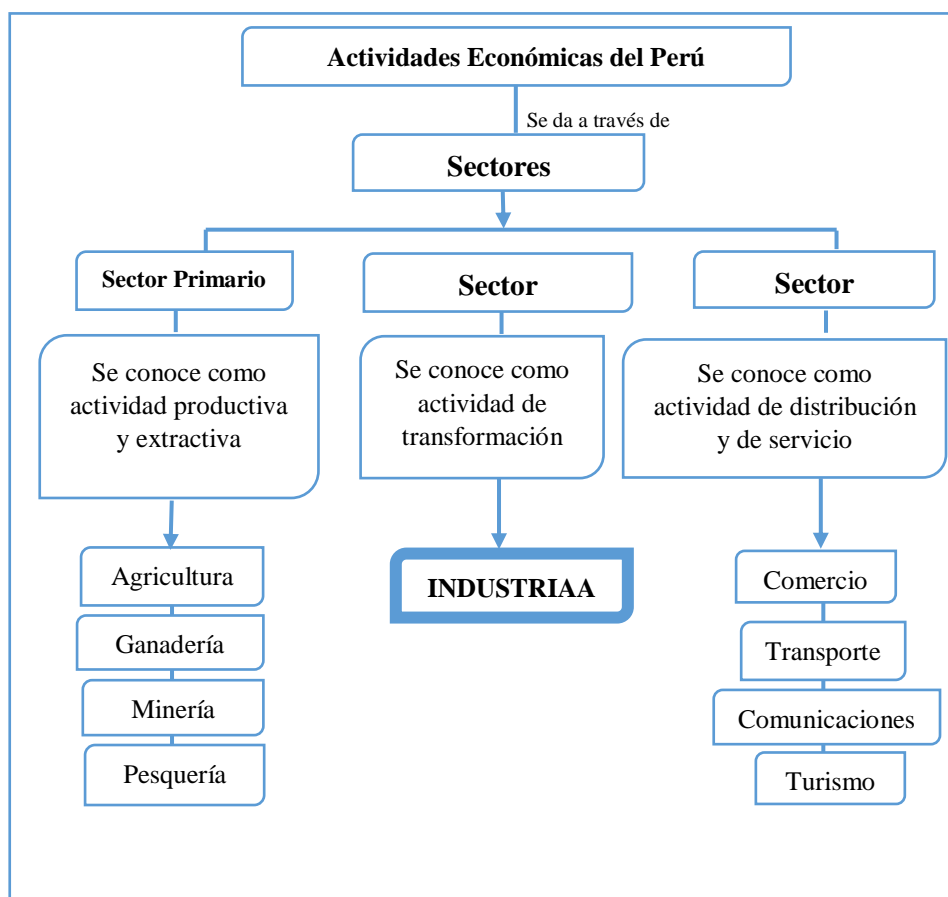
Actividades Económicas del Perú

Se da a través de

Sectores

Sector Primario

Se conoce como actividad productiva y extractiva

Agricultura

Ganadería

Minería

Pesquería

Sector

Se conoce como actividad de transformación

INDUSTRIAA

Sector

Se conoce como actividad de distribución y de servicio

Comercio

Transporte

Comunicaciones

Turismo